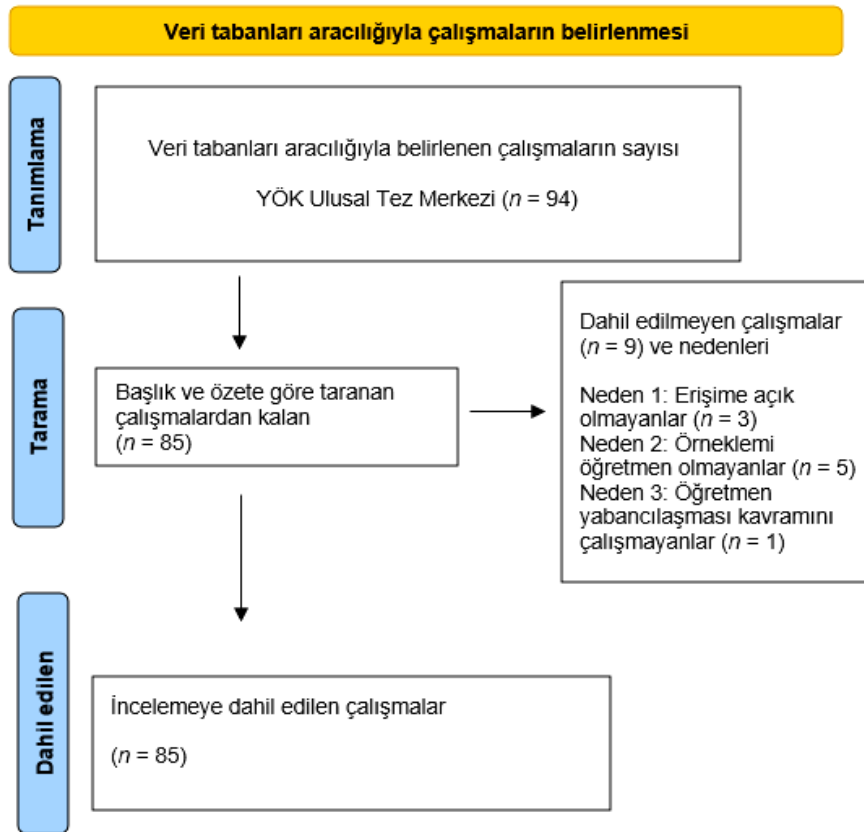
Veri tabanları aracılığıyla çalışmaların belirlenmesi

Tanımlama

Veri tabanları aracılığıyla belirlenen çalışmaların sayısı

YÖK Ulusal Tez Merkezi ($n$ = 94)

Tarama

Başlık ve özete göre taranan çalışmalardan kalan ($n$ = 85)

Dahil edilmeyen çalışmalar ($n$ = 9) ve nedenleri

Neden 1: Erişime açık olmayanlar ($n$ = 3)
Neden 2: Örneklemi öğretmen olmayanlar ($n$ = 5)
Neden 3: Öğretmen yabancılaşması kavramını çalışmayanlar ($n$ = 1)

Dahil edilen

İncelemeye dahil edilen çalışmalar

($n$ = 85)